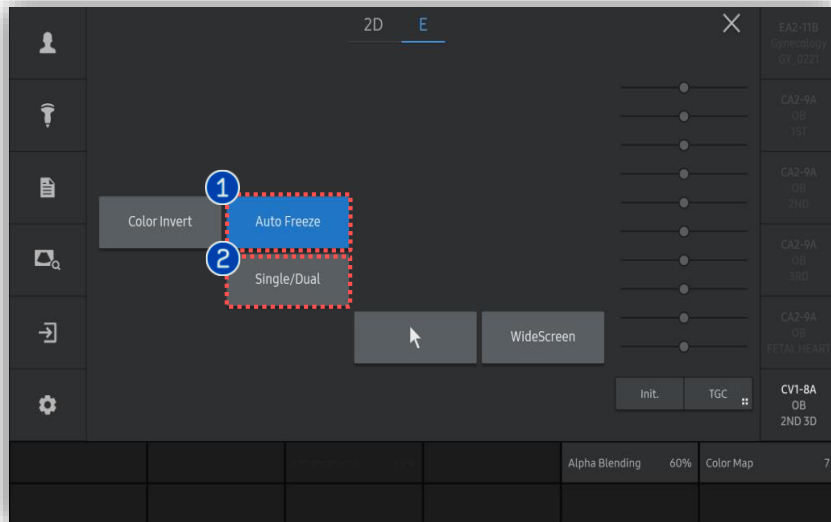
2D E

EA2-11B
Gynecology
GY_0221

CA2-9A
OB
1ST

CA2-9A
OB
2ND

CA2-9A
OB
3RD

CA2-9A
OB
FETAL HEART

CV1-8A
OB
2ND 3D

Color Invert

1 Auto Freeze

2 Single/Dual

WideScreen

Init.

TGC

Alpha Blending 60%

Color Map 7